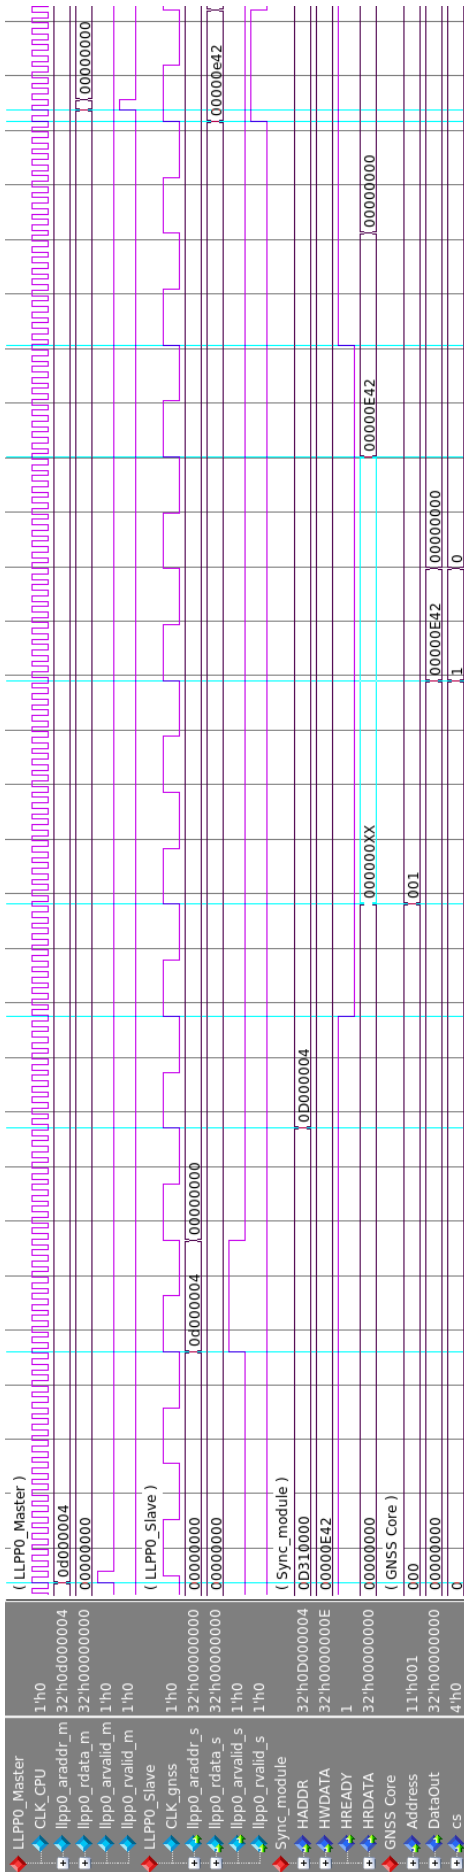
LLPP0_Master
CLK_CPU 1'h0
llpp0_araddr_m 32'h0d000004
llpp0_rdata_m 32'h00000000
llpp0_arvalid_m 1'h0
llpp0_rvalid_m 1'h0
LLPP0_Slave
CLK_gnss 1'h0
llpp0_araddr_s 32'h00000000
llpp0_rdata_s 32'h00000000
llpp0_arvalid_s 1'h0
llpp0_rvalid_s 1'h0
Sync_module
HADDR 32'h0D000004
HWDATA 32'h00000E0E
HREADY 1
HRDATA 32'h00000000
GNSS Core
Address 11'h001
DataOut 32'h00000000
cs 4'h0

( LLPP0_Master )
0d000004
00000000
00000000
( LLPP0_Slave )
00000000
0d000004
00000000
00000000
00000e42
( Sync_module )
0D310000
0D000004
0000E42
00000000
000000XX
00000E42
00000000
( GNSS Core )
000
001
00000000
00000E42
00000000
0
1
0